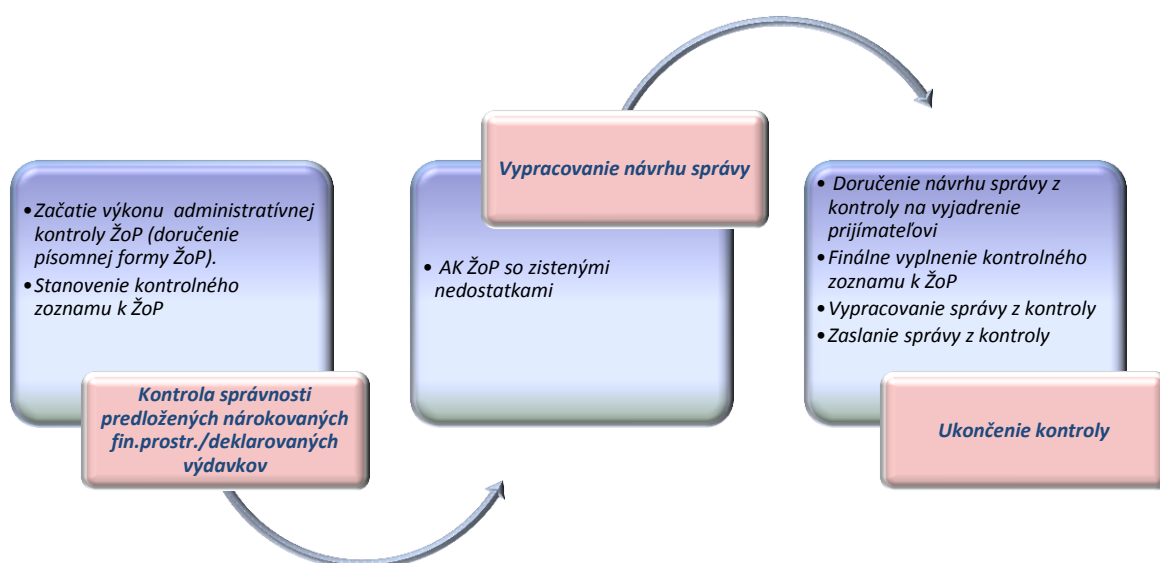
•Začatie výkonu administratívnej kontroly ŽoP (doručenie písomnej formy ŽoP).
•Stanovenie kontrolného zoznamu k ŽoP

Kontrola správnosti predložených nárokovaných fin.prostr./deklarovaných výdavkov

Vypracovanie návrhu správy

• AK ŽoP so zistenými nedostatkami

• Doručenie návrhu správy z kontroly na vyjadrenie prijímateľovi
•Finálne vyplnenie kontrolného zoznamu k ŽoP
•Vypracovanie správy z kontroly
•Zaslanie správy z kontroly

Ukončenie kontroly